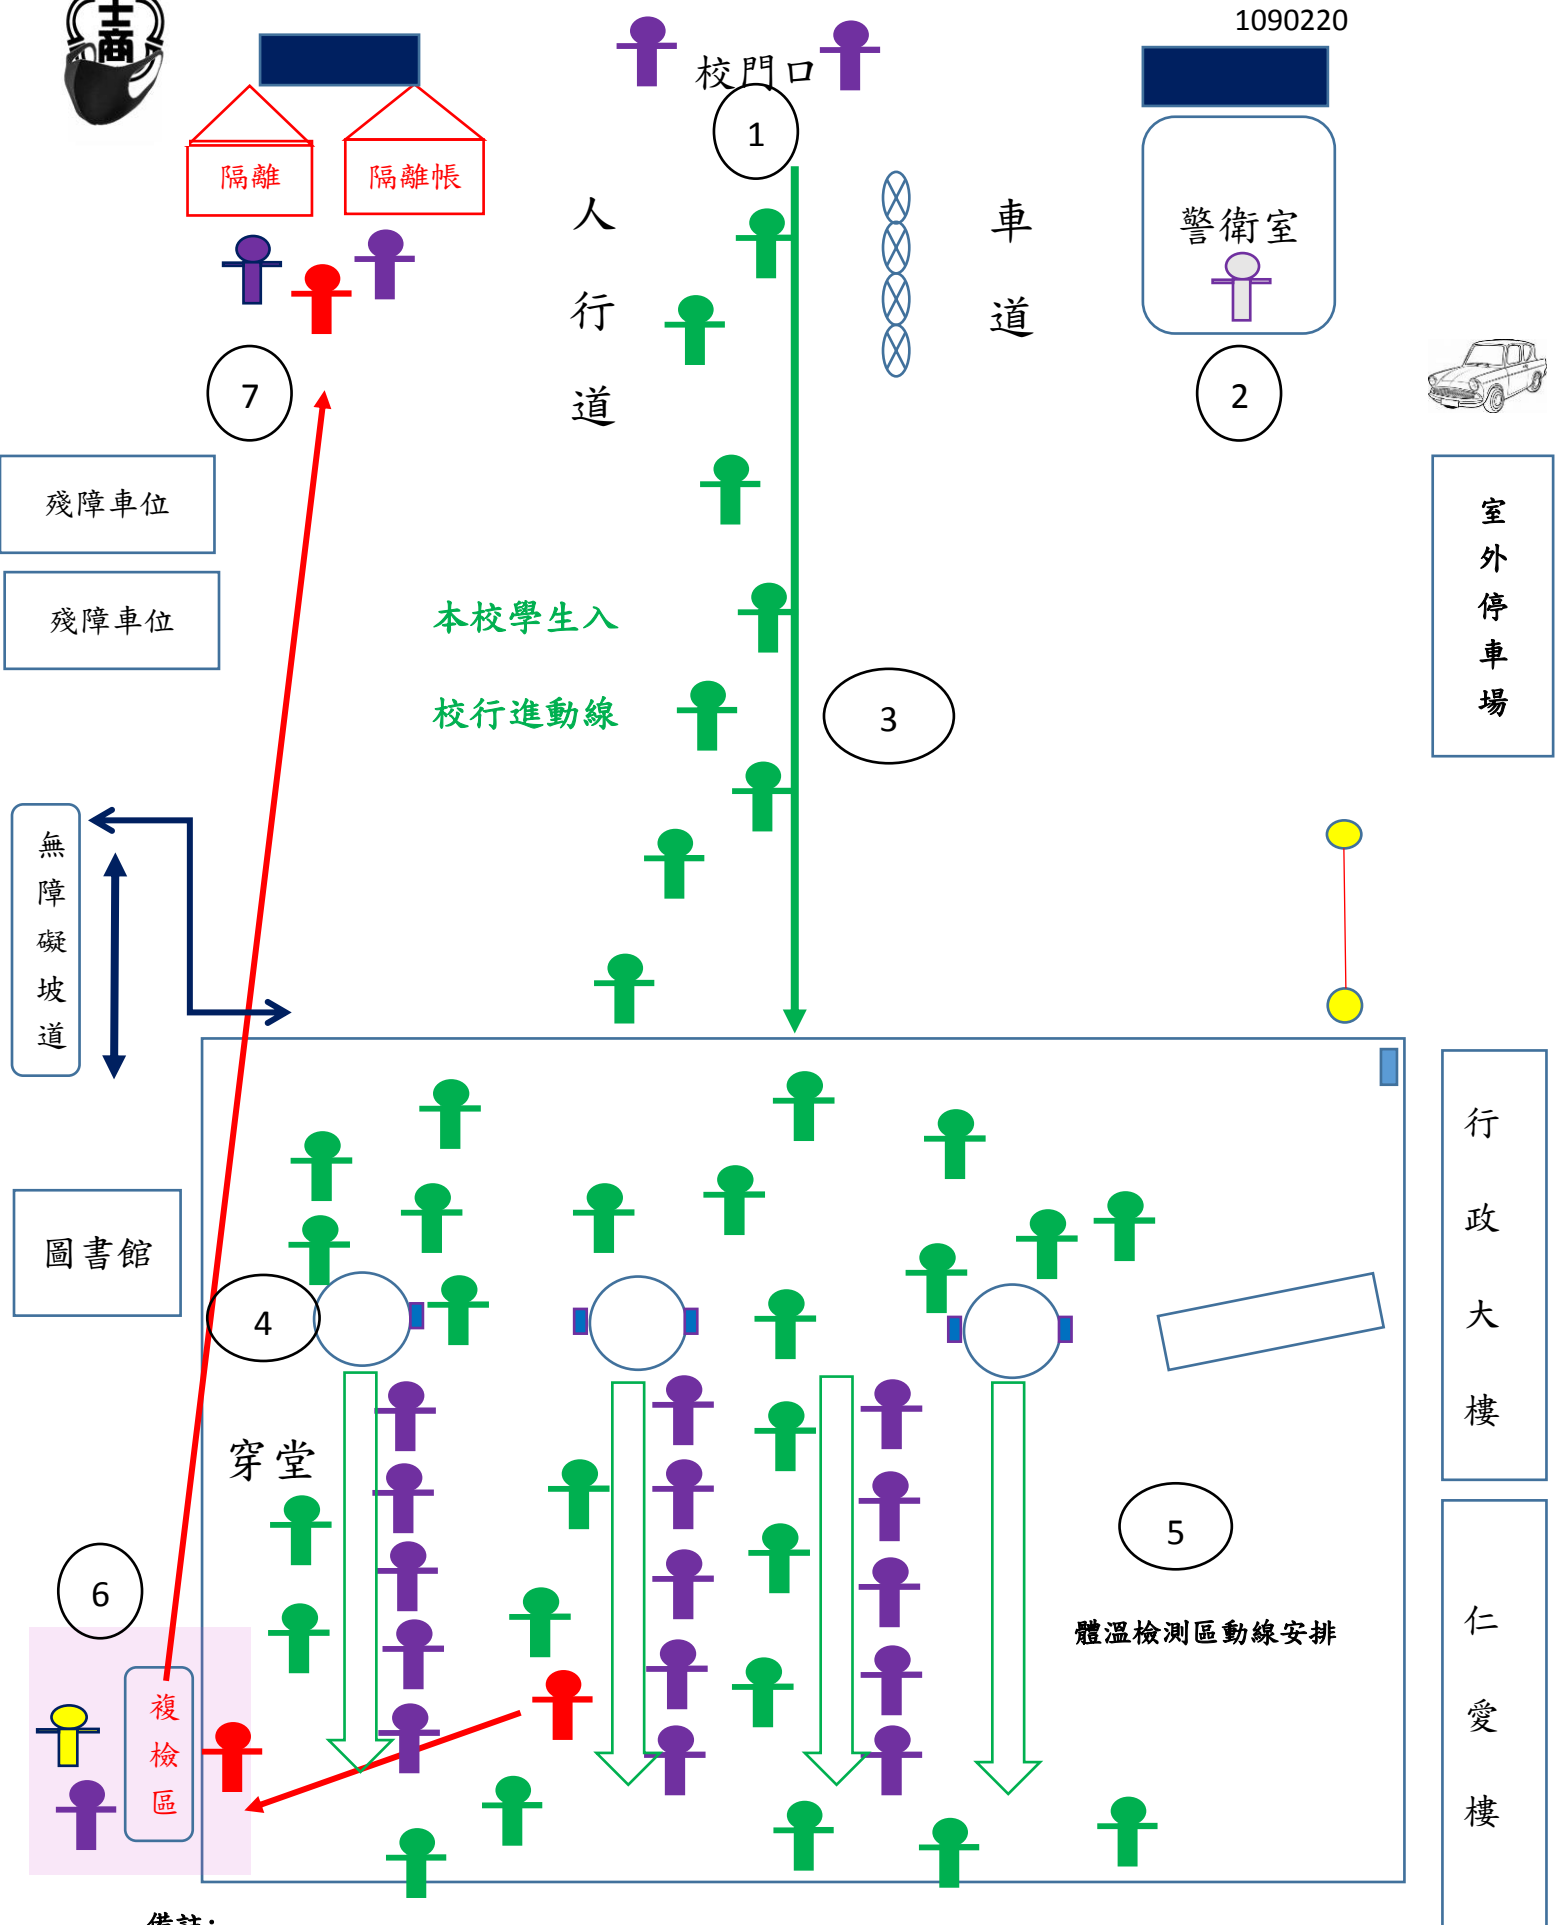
士商

1090220

校門口

1

隔離

隔離帳

人

行

道

車

道

警衛室

2

7

殘障車位

殘障車位

本校學生入

校行進動線

3

室外停車場

無障礙坡道

圖書館

4

穿堂

行政大樓

5

體溫檢測區動線安排

6

複檢區

仁愛樓

備註：